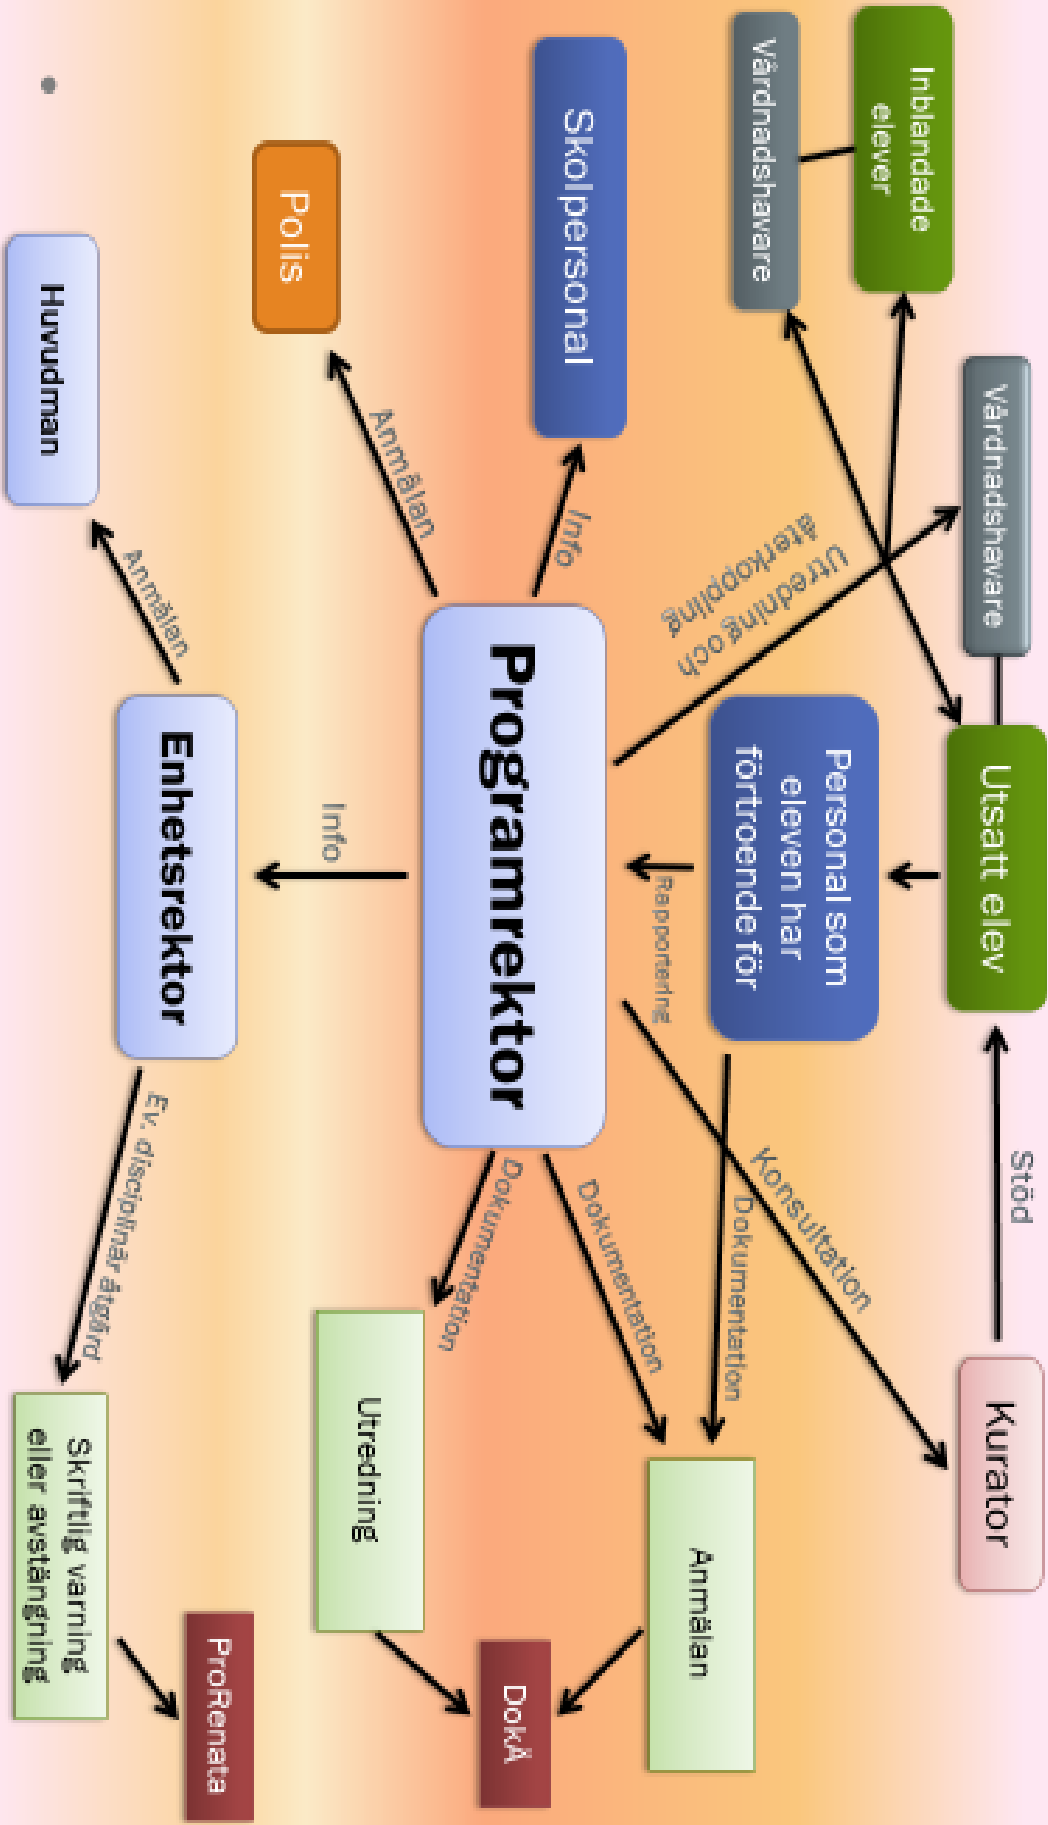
Utsatt elev

Stöd

Kurator

Personal som eleven har förtroende för

Rapportering

Programrektor

Konsultation

Dokumentation

Anmälan

Dokumentation

Dokumentation

Utredning

DokÅ

Vårdnadshavare

Utredning och återkoppling

Vårdnadshavare

Inblandade elever

Skolpersonal

Info

Polis

Anmälan

Info

Enhetsrektor

Anmälan

Huvudman

Ev. disciplinär åtgärd

Skriftlig varning eller avstängning

ProRenata